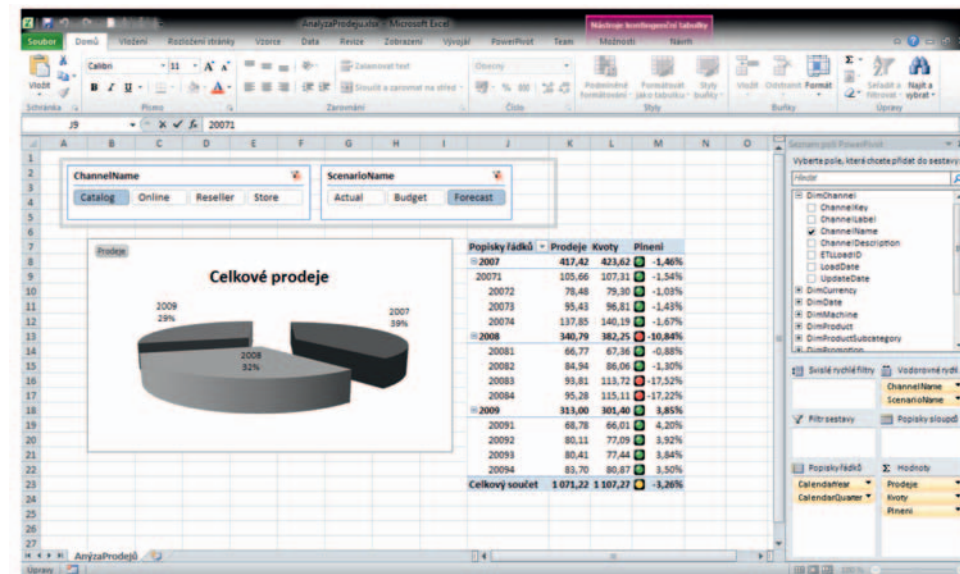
AnalyzaProdeju.xlsx - Microsoft Excel
Nástroje kontingenční tabulky
Soubor Domů Vložení Rozložení stránky Vzorce Data Revize Zobrazení Vývojář PowerPivot Team Možnosti Návrh

Vložit Calibri 11 Zalamovat text Obecný Podmíněné formátování Formátovat jako tabulku Styly buňky Vložit Odstranit Formát Seřadit a filtrovat Najít a vybrat
Schránka Písmo Zarovnání Číslo Styly Buňky Úpravy

J9 $f_x$ 20071

ChannelName
Catalog Online Reseller Store

ScenarioName
Actual Budget Forecast

Prodeje
Celkové prodeje
2009 29%
2007 39%
2008 32%

| Popisky řádků | Prodeje | Kvoty | Plnení |
|---|---|---|---|
| 2007 | 417,42 | 423,62 | -1,46% |
| 20071 | 105,66 | 107,31 | -1,54% |
| 20072 | 78,48 | 79,30 | -1,03% |
| 20073 | 95,43 | 96,81 | -1,43% |
| 20074 | 137,85 | 140,19 | -1,67% |
| 2008 | 340,79 | 382,25 | -10,84% |
| 20081 | 66,77 | 67,36 | -0,88% |
| 20082 | 84,94 | 86,06 | -1,30% |
| 20083 | 93,81 | 113,72 | -17,52% |
| 20084 | 95,28 | 115,11 | -17,22% |
| 2009 | 313,00 | 301,40 | 3,85% |
| 20091 | 68,78 | 66,01 | 4,20% |
| 20092 | 80,11 | 77,09 | 3,92% |
| 20093 | 80,41 | 77,44 | 3,84% |
| 20094 | 83,70 | 80,87 | 3,50% |
| Celkový součet | 1 071,22 | 1 107,27 | -3,26% |

Seznam polí PowerPivot
Vyberte pole, která chcete přidat do sestavy:
Hledat
DimChannel
ChannelKey
ChannelLabel
ChannelName
ChannelDescription
ETLLoadID
LoadDate
UpdateDate
DimCurrency
DimDate
DimMachine
DimProduct
DimProductSubcategory
DimPromotion
Svislé rychlé filtry
Vodorovné rychlé
ChannelName
ScenarioName
Filtr sestavy
Popisky sloupců
Popisky řádků
Hodnoty
CalendarYear
CalendarQuarter
Prodeje
Kvoty
Plneni

AnýzaProdejů
Upravy